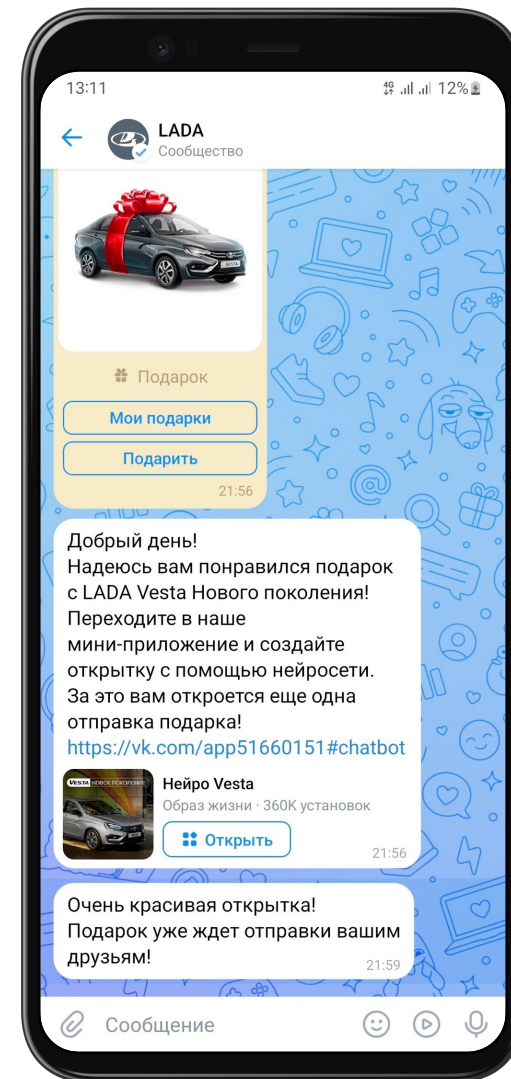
13:11
4G .ıl .ıl 12%

LADA
Сообщество

Подарок

Мои подарки

Подарить

21:56

Добрый день!
Надеюсь вам понравился подарок с LADA Vesta Нового поколения!
Переходите в наше мини-приложение и создайте открытку с помощью нейросети.
За это вам откроется еще одна отправка подарка!
https://vk.com/app51660151#chatbot

VESTA НОВОЕ ПОКОЛЕНИЕ

Нейро Vesta
Образ жизни · 360K установок

Открыть

21:56

Очень красивая открытка!
Подарок уже ждет отправки вашим друзьям!
21:59

Сообщение